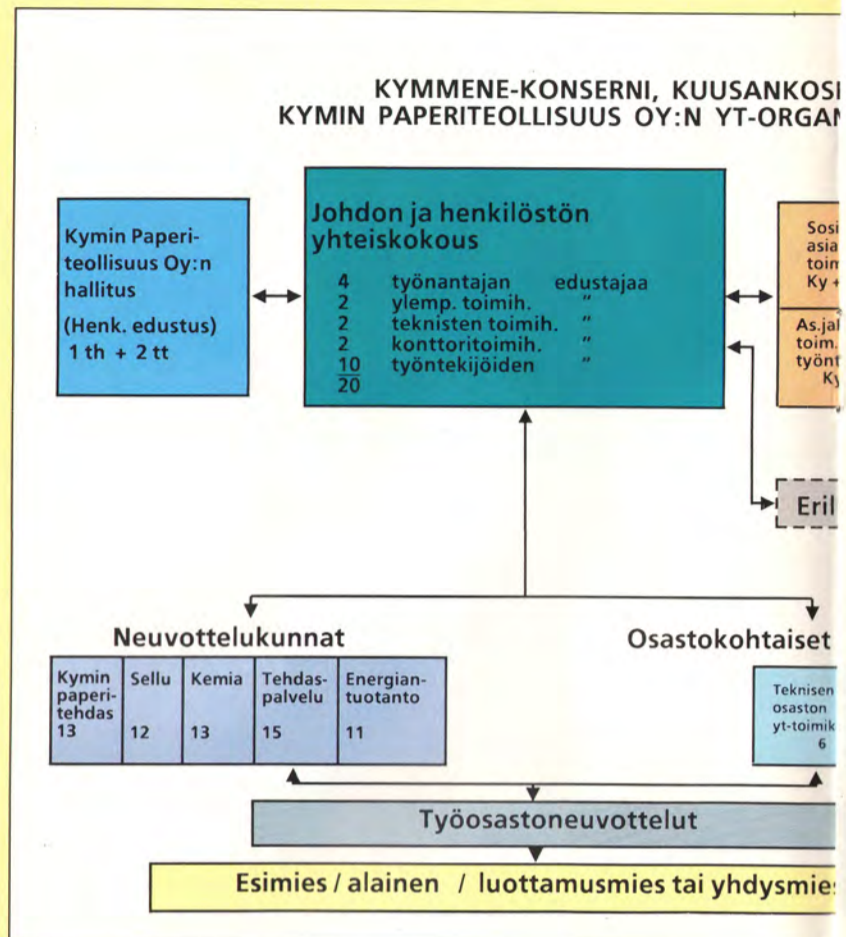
KYMMENE-KONSERNI, KUUSANKOS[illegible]
KYMIN PAPERITEOLLISUUS OY:N YT-ORGA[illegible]

Kymin Paperiteollisuus Oy:n hallitus
(Henk. edustus)
1 th + 2 tt

Johdon ja henkilöstön yhteiskokous

| | | |
|---|---|---|
| 4 | työnantajan | edustajaa |
| 2 | ylemp. toimih. | " |
| 2 | teknisten toimih. | " |
| 2 | konttoritoimih. | " |
| 10 | työntekijöiden | " |
| 20 | | |

Sosi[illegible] asia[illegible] toim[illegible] Ky +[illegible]

As.ja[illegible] toim.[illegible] työn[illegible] K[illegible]

Eril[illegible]

Neuvottelukunnat

| Kymin paperitehdas | Sellu | Kemia | Tehdaspalvelu | Energiantuotanto |
|---|---|---|---|---|
| 13 | 12 | 13 | 15 | 11 |

Osastokohtaiset

Teknisen osaston yt-toimik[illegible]
6

Työosastoneuvottelut

Esimies / alainen / luottamusmies tai yhdysmie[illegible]